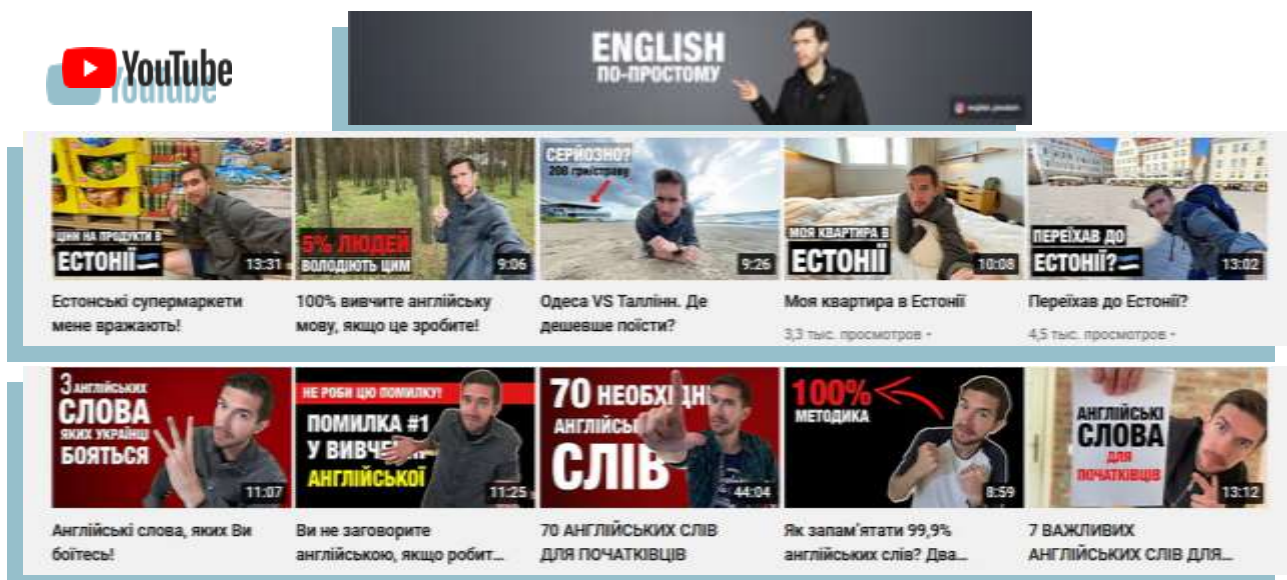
YouTube

ENGLISH
ПО-ПРОСТОМУ

english_prostem

ЦІНИ НА ПРОДУКТИ В
ЕСТОНІЇ
13:31
Естонські супермаркети мене вражають!

5% ЛЮДЕЙ
ВОЛОДІЮТЬ ЦИМ
9:06
100% вивчите англійську мову, якщо це зробите!

СЕРЙОЗНО?
200 гривень
9:26
Одеса VS Таллінн. Де дешевше поїсти?

МОЯ КВАРТИРА В
ЕСТОНІЇ
10:08
Моя квартира в Естонії
3,3 тыс. просмотров

ПЕРЕЇХАВ ДО
ЕСТОНІЇ?
13:02
Переїхав до Естонії?
4,5 тыс. просмотров

3 АНГЛІЙСЬКИХ
СЛОВА
ЯКИХ УКРАЇНЦІ
БОЯТЬСЯ
11:07
Англійські слова, яких Ви боїтесь!

НЕ РОБИ ЦЮ ПОМИЛКУ!
ПОМИЛКА #1
У ВИВЧЕ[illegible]
АНГЛІЙСЬКОЇ
11:25
Ви не заговорите англійською, якщо робит...

70 НЕОБХІДН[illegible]
АНГЛІЙСЬ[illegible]
СЛІВ
44:04
70 АНГЛІЙСЬКИХ СЛІВ ДЛЯ ПОЧАТКІВЦІВ

100%
МЕТОДИКА
8:59
Як запам'ятати 99,9% англійських слів? Два...

АНГЛІЙСЬКІ
СЛОВА
ДЛЯ
ПОЧАТКІВЦІВ
13:12
7 ВАЖЛИВИХ АНГЛІЙСЬКИХ СЛІВ ДЛЯ...